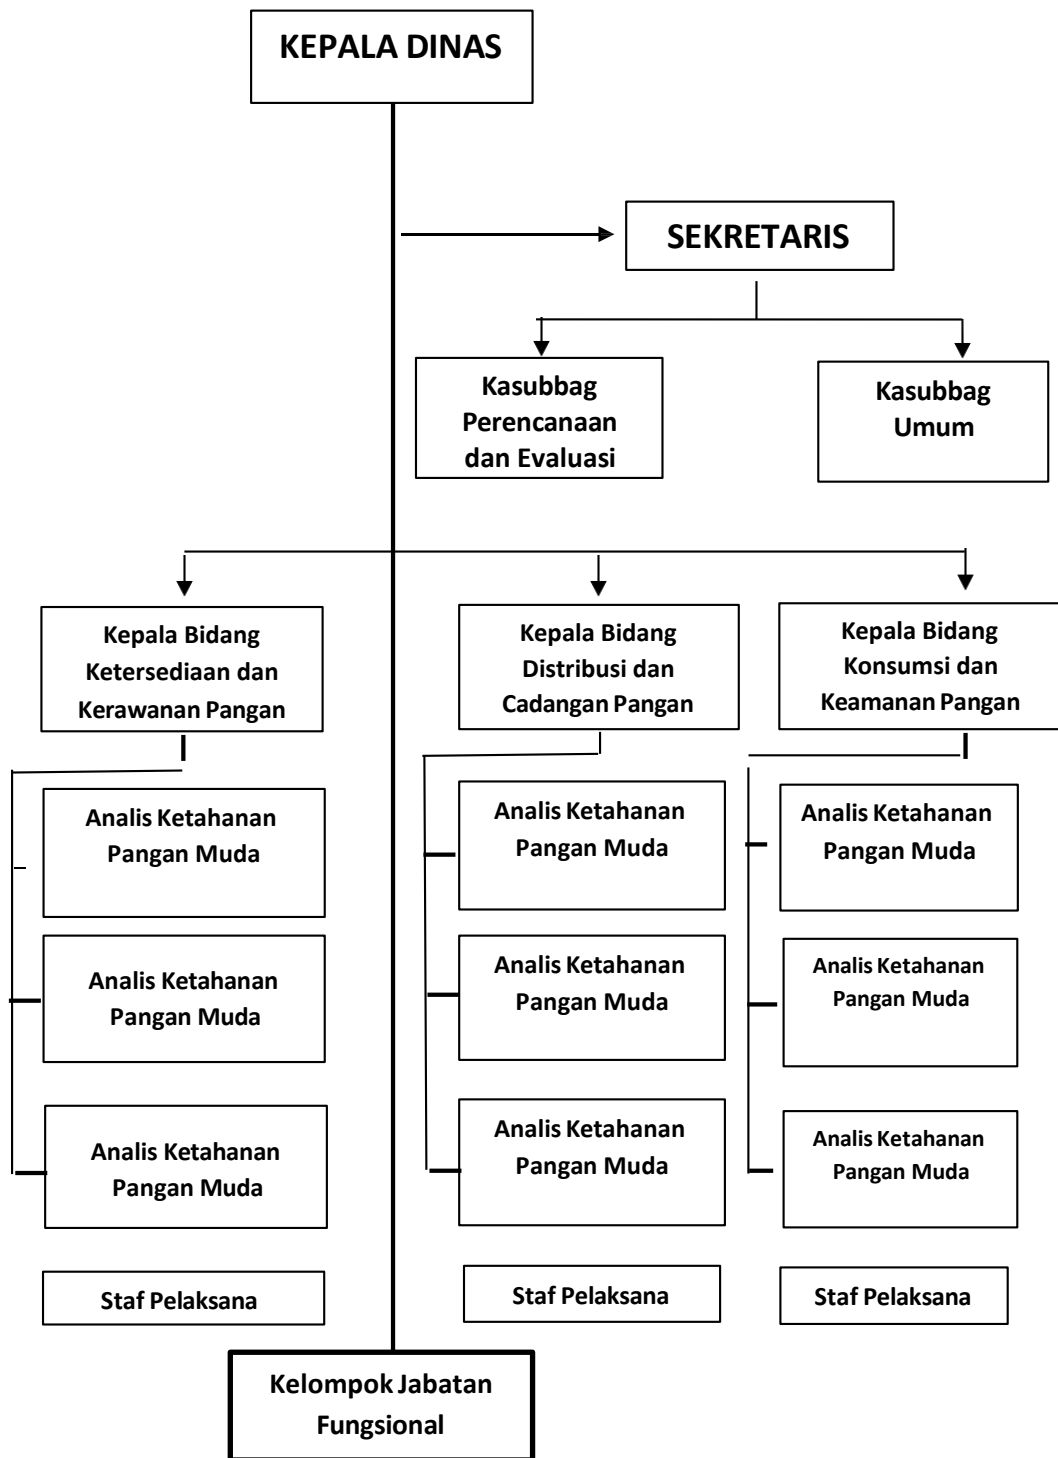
KEPALA DINAS

SEKRETARIS

Kasubbag Perencanaan dan Evaluasi

Kasubbag Umum

Kepala Bidang Ketersediaan dan Kerawanan Pangan

Analis Ketahanan Pangan Muda

Analis Ketahanan Pangan Muda

Analis Ketahanan Pangan Muda

Staf Pelaksana

Kepala Bidang Distribusi dan Cadangan Pangan

Analis Ketahanan Pangan Muda

Analis Ketahanan Pangan Muda

Analis Ketahanan Pangan Muda

Staf Pelaksana

Kepala Bidang Konsumsi dan Keamanan Pangan

Analis Ketahanan Pangan Muda

Analis Ketahanan Pangan Muda

Analis Ketahanan Pangan Muda

Staf Pelaksana

Kelompok Jabatan Fungsional